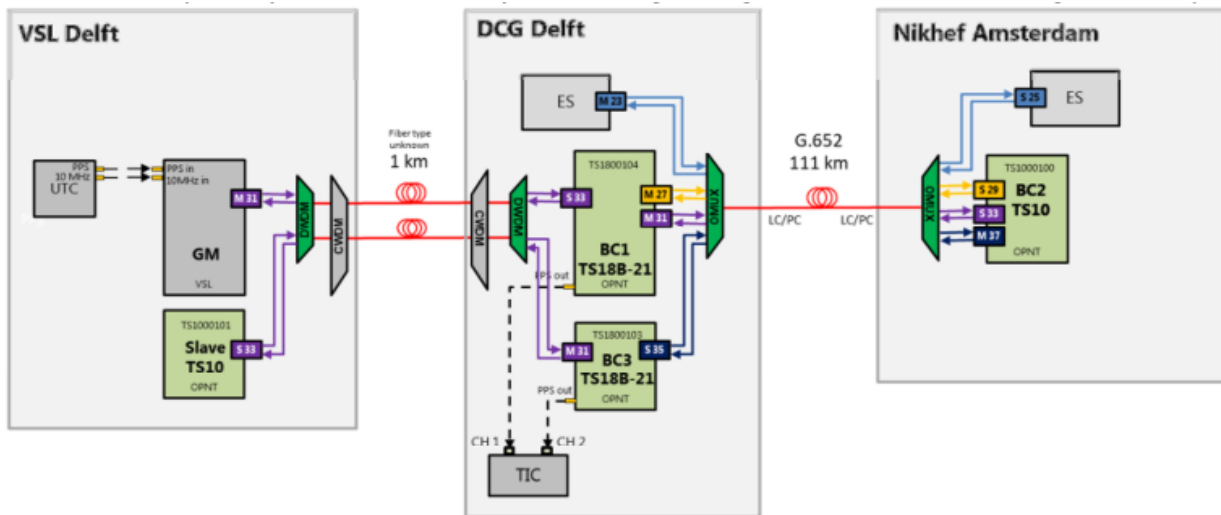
VSL Delft

PPS
10 MHz
UTC

PPS in
10MHz in

M 31

GM
VSL

DWDM

CWDM

TS1000101
Slave
TS10
OPNT
S 33

Fiber type unknown
1 km

DCG Delft

ES
M 23

CWDM

DWDM

TS1800104
S 33
M 27
M 31
BC1
TS18B-21
OPNT
PPS out

OMUX

TS1800103
M 31
S 35
BC3
TS18B-21
OPNT
PPS out

CH 1
CH 2
TIC

G.652
111 km

LC/PC
LC/PC

Nikhef Amsterdam

S 25
ES

OMUX

TS1000100
S 29
S 33
M 37
BC2
TS10
OPNT